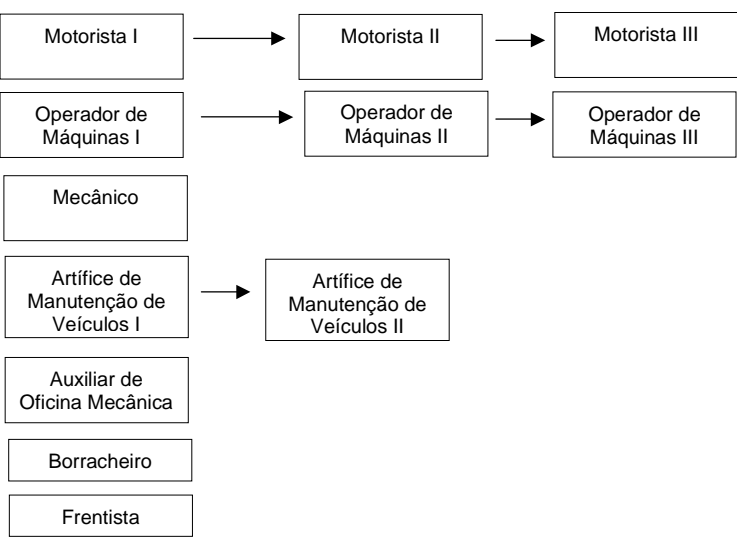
Motorista I

Motorista II

Motorista III

Operador de Máquinas I

Operador de Máquinas II

Operador de Máquinas III

Mecânico

Artífice de Manutenção de Veículos I

Artífice de Manutenção de Veículos II

Auxiliar de Oficina Mecânica

Borracheiro

Frentista